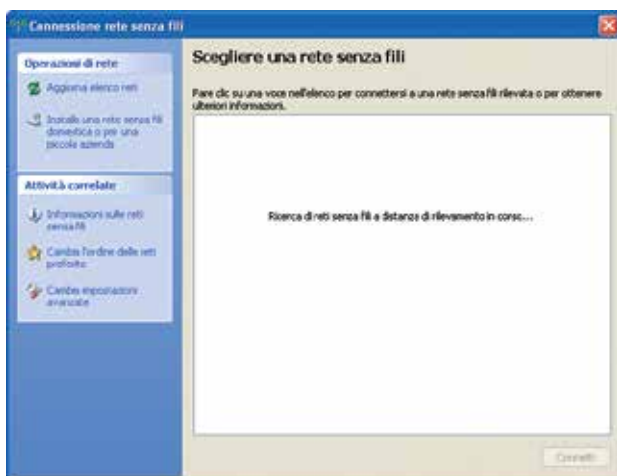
Connessione rete senza fili

Operazioni di rete

Aggiorna elenco reti

Installa una rete senza fili domestica o per una piccola azienda

Attività correlate

Informazioni sulle reti senza fili

Cambia l'ordine delle reti preferite

Cambia impostazioni avanzate

Scegliere una rete senza fili

Fare clic su una voce nell'elenco per connettersi a una rete senza fili rilevata o per ottenere ulteriori informazioni.

Ricerca di reti senza fili a distanza di rilevamento in corso...

Connetti